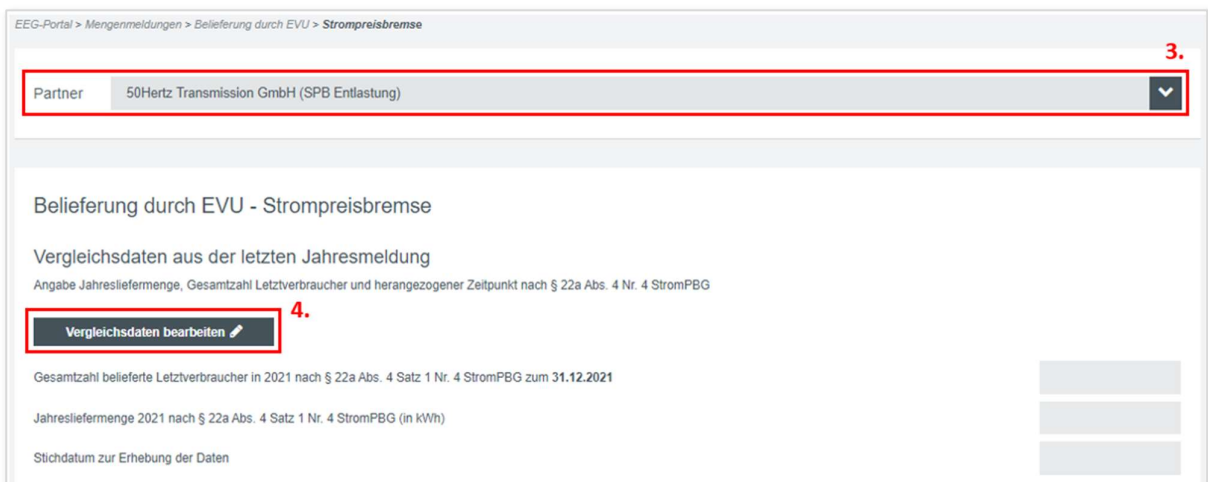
EEG-Portal > Mengenmeldungen > Belieferung durch EVU > **Strompreisbremse**

3.

Partner 50Hertz Transmission GmbH (SPB Entlastung)

Belieferung durch EVU - Strompreisbremse

Vergleichsdaten aus der letzten Jahresmeldung

Angabe Jahresliefermenge, Gesamtzahl Letztverbraucher und herangezogener Zeitpunkt nach § 22a Abs. 4 Nr. 4 StromPBG

4.

Vergleichsdaten bearbeiten

Gesamtzahl belieferte Letztverbraucher in 2021 nach § 22a Abs. 4 Satz 1 Nr. 4 StromPBG zum **31.12.2021**

Jahresliefermenge 2021 nach § 22a Abs. 4 Satz 1 Nr. 4 StromPBG (in kWh)

Stichdatum zur Erhebung der Daten